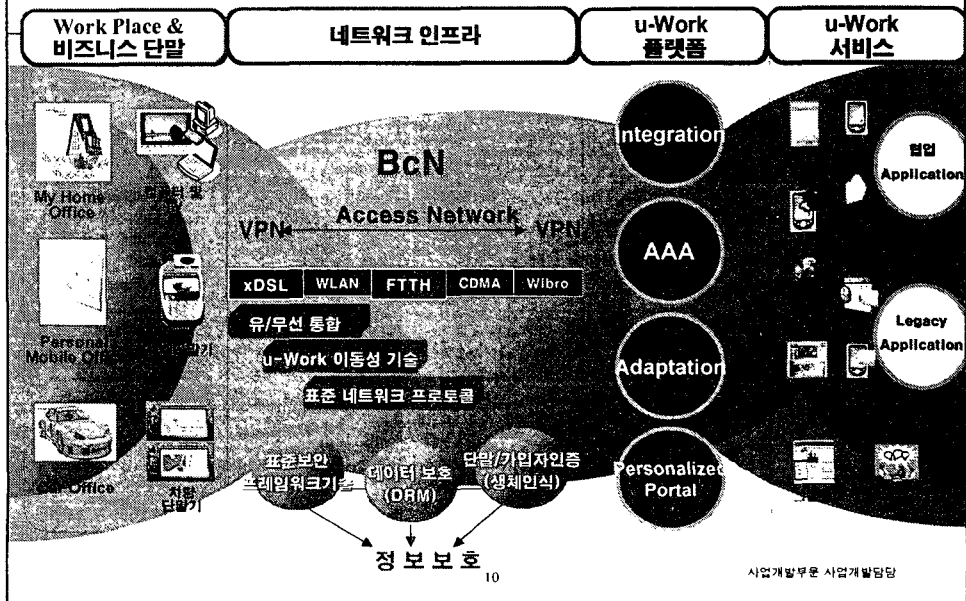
Work Place & 비즈니스 단말

네트워크 인프라

u-Work 플랫폼

u-Work 서비스

My Home Office

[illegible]컴퓨터 및

Personal Mobile Office

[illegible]기

Car Office

차량 단말기

BcN

VPN Access Network VPN

| xDSL | WLAN | FTTH | CDMA | Wibro |
|---|---|---|---|---|

유/무선 통합

u-Work 이동성 기술

표준 네트워크 프로토콜

표준보안 프레임워크기술

데이터 보호 (DRM)

단말/가입자인증 (생체인식)

정 보 보 호

Integration

AAA

Adaptation

Personalized Portal

협업 Application

Legacy Application

10

사업개발부문 사업개발담당